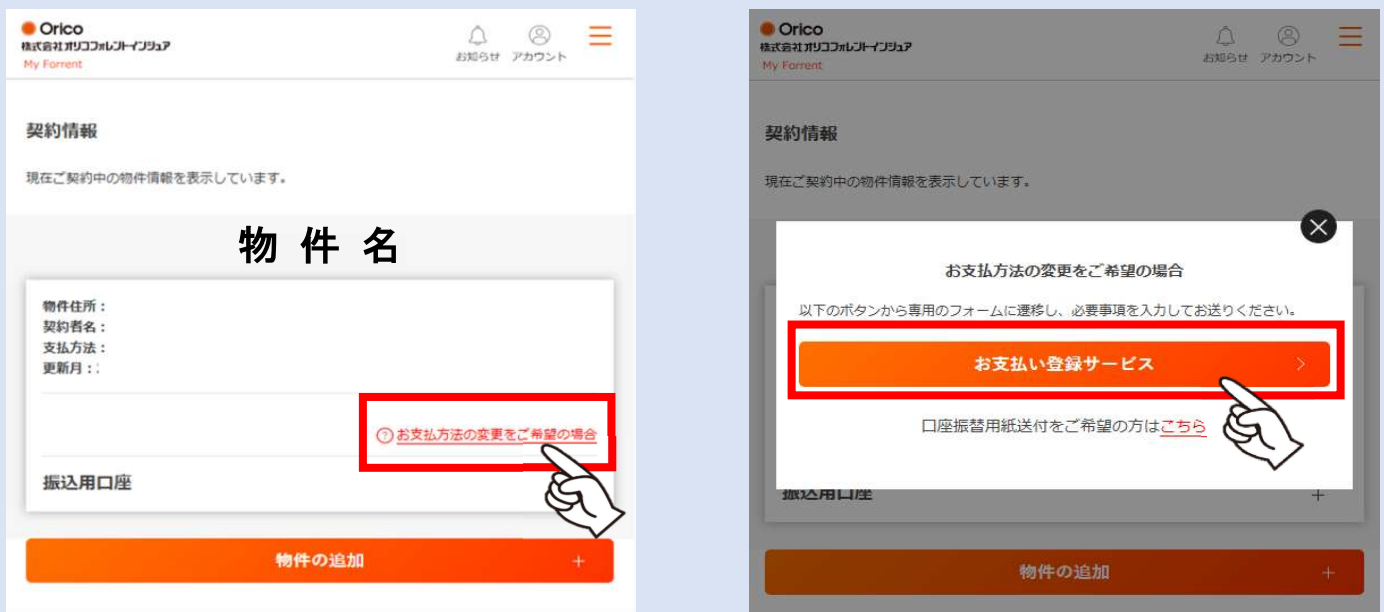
Orico
株式会社オリコフォレントインシュア
My Forrent

お知らせ　アカウント

契約情報

現在ご契約中の物件情報を表示しています。

物 件 名

物件住所：
契約者名：
支払方法：
更新月：:

お支払方法の変更をご希望の場合

振込用口座

物件の追加

Orico
株式会社オリコフォレントインシュア
My Forrent

お知らせ　アカウント

契約情報

現在ご契約中の物件情報を表示しています。

お支払方法の変更をご希望の場合

以下のボタンから専用のフォームに遷移し、必要事項を入力してお送りください。

お支払い登録サービス

口座振替用紙送付をご希望の方はこちら

振込用口座

物件の追加